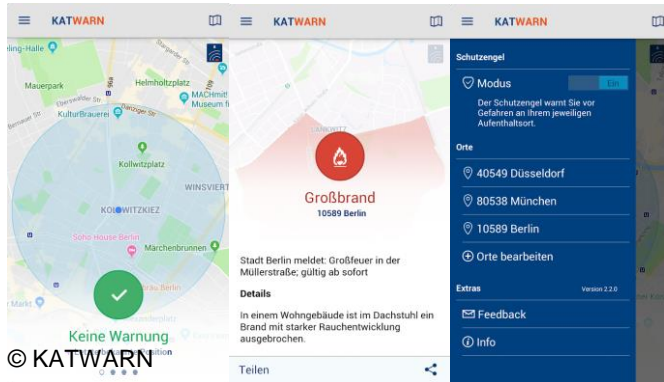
KATWARN

ling-Halle
Mauerpark
Helmholtzplatz
MACHmit! Museum fü
Eberswalder Str.
Danziger Str.
Bernauer Str.
KulturBrauerei
Kollwitzplatz
WINSVIERT
KOLLWITZKIEZ
Soho House Berlin
Märchenbrunnen
Keine Warnung
© KATWARN
sition

KATWARN

Großbrand
10589 Berlin

Stadt Berlin meldet: Großfeuer in der Müllerstraße; gültig ab sofort

Details

In einem Wohngebäude ist im Dachstuhl ein Brand mit starker Rauchentwicklung ausgebrochen.

Teilen

KATWARN

Schutzengel

Modus
Ein
Der Schutzengel warnt Sie vor Gefahren an Ihrem jeweiligen Aufenthaltsort.

Orte

40549 Düsseldorf

80538 München

10589 Berlin

Orte bearbeiten

Extras
Version 2.2.0

Feedback

Info